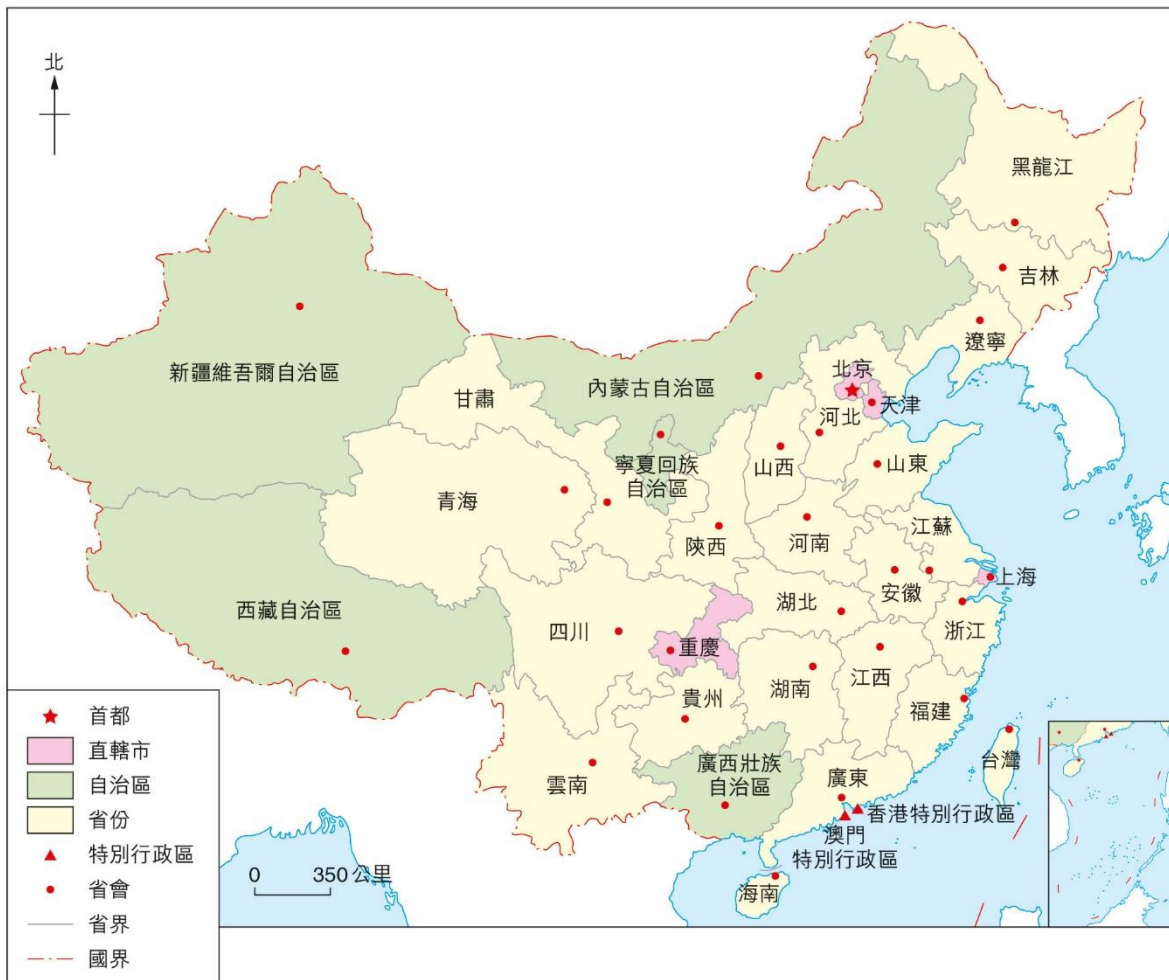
北

黑龍江

吉林

遼寧

新疆維吾爾自治區

內蒙古自治區

北京

天津

河北

甘肅

寧夏回族自治區

山西

山東

青海

陝西

河南

江蘇

上海

安徽

湖北

西藏自治區

四川

重慶

浙江

湖南

江西

貴州

福建

台灣

雲南

廣西壯族自治區

廣東

香港特別行政區

澳門特別行政區

海南

0 350 公里

★ 首都
直轄市
自治區
省份
▲ 特別行政區
● 省會
省界
國界